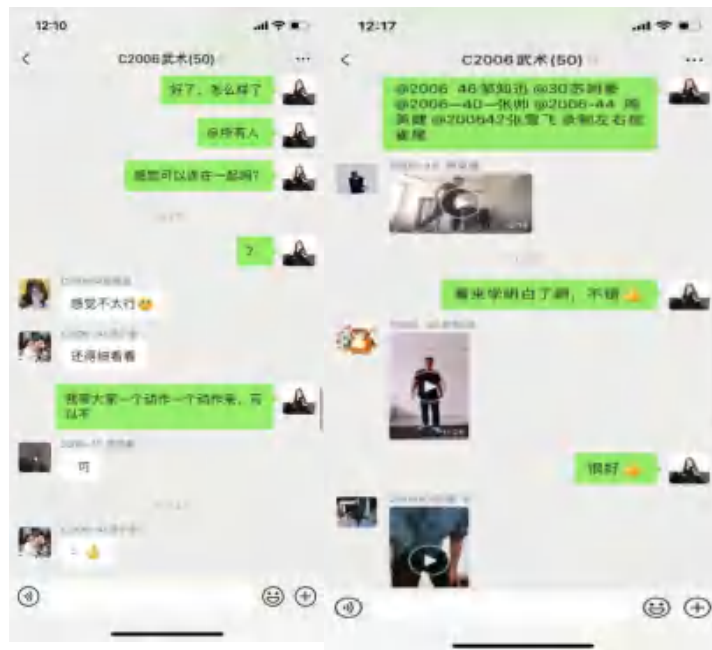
12:10

<

C2006武术(50)

···

好了，怎么样了

@所有人

感觉可以连在一起吗?

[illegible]

?

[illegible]

感觉不太行

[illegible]

还得细看看

我带大家一个动作一个动作来，可以不

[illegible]

可

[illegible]

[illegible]

12:17

<

C2006武术(50)

···

@2006 46邹知迅 @30苏昕蕾 @2006—40—张帅 @2006-44 周英健 @200642张雪飞 多制左右短雀尾

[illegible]

看来学明白了啊，不错

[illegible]

很好

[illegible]